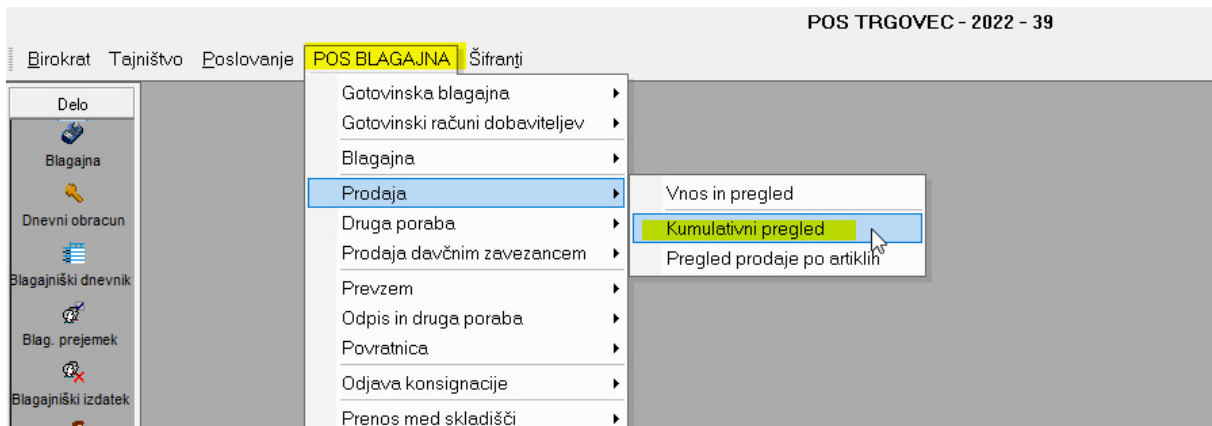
POS TRGOVEC - 2022 - 39

Birokrat Tajništvo Poslovanje POS BLAGAJNA Šifranti

Delo
Blagajna
Dnevni obracun
Blagajniški dnevnik
Blag. prejemek
Blagajniški izdatek

Gotovinska blagajna
Gotovinski računi dobaviteljev
Blagajna
Prodaja
Druga poraba
Prodaja davčnim zavezancem
Prevzem
Odpis in druga poraba
Povratnica
Odjava konsignacije
Prenos med skladišči

Vnos in pregled
Kumulativni pregled
Pregled prodaje po artiklih